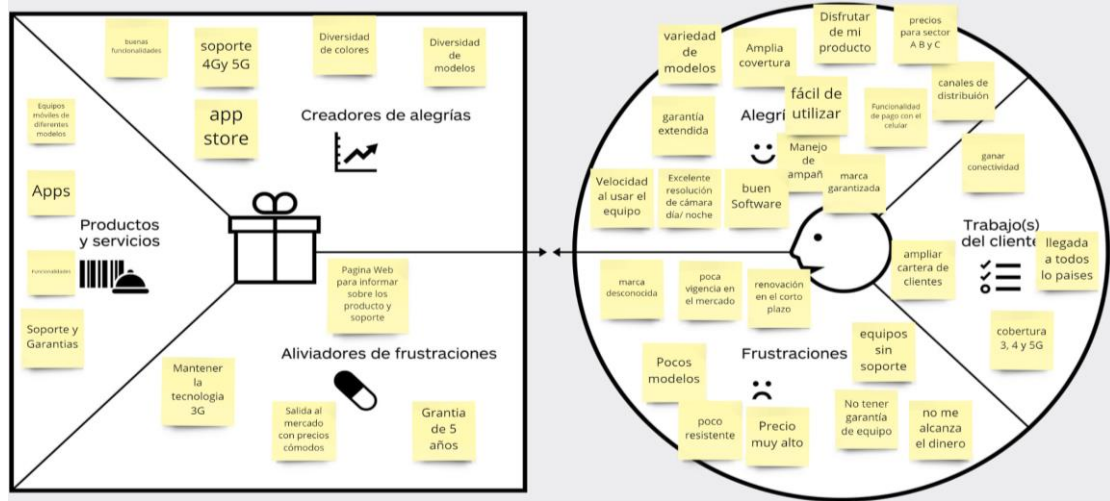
buenas funcionalidades

soporte 4Gy 5G

Diversidad de colores

Diversidad de modelos

app store

Creadores de alegrías

Equipos móviles de diferentes modelos

Apps

Productos y servicios

Funcionalidades

Soporte y Garantias

Pagina Web para informar sobre los producto y soporte

Aliviadores de frustraciones

Mantener la tecnologia 3G

Salida al mercado con precios cómodos

Grantia de 5 años

variedad de modelos

Amplia covertura

Disfrutar de mi producto

precios para sector A B y C

fácil de utilizar

canales de distribución

garantía extendida

Alegrí

Funcionalidad de pago con el celular

Manejo de campañ

Velocidad al usar el equipo

Excelente resolución de cámara día/ noche

buen Software

marca garantizada

ganar conectividad

Trabajo(s) del cliente

ampliar cartera de clientes

llegada a todos lo paises

marca desconocida

poca vigencia en el mercado

renovación en el corto plazo

cobertura 3, 4 y 5G

Pocos modelos

Frustraciones

equipos sin soporte

poco resistente

Precio muy alto

No tener garantía de equipo

no me alcanza el dinero